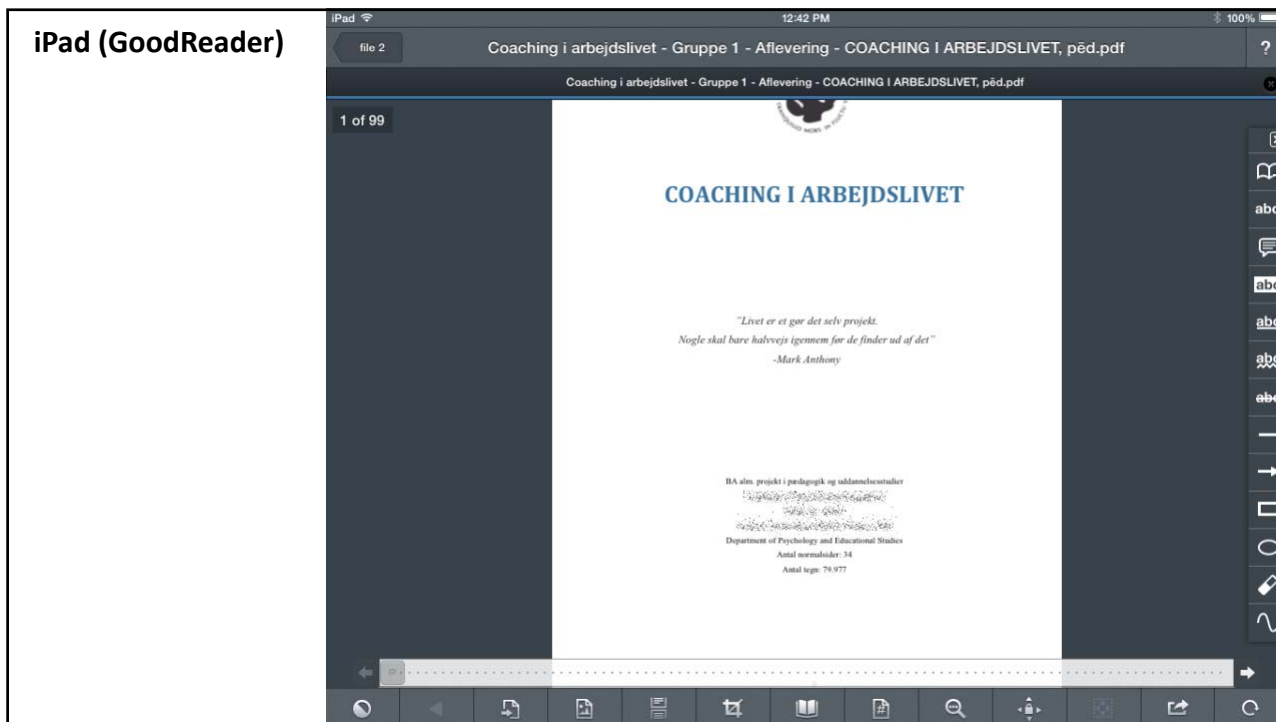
iPad (GoodReader)

iPad

12:42 PM

100%

file 2

Coaching i arbejdslivet - Gruppe 1 - Aflevering - COACHING I ARBEJDSLIVET, pēd.pdf

?

Coaching i arbejdslivet - Gruppe 1 - Aflevering - COACHING I ARBEJDSLIVET, pēd.pdf

1 of 99

COACHING I ARBEJDSLIVET

"Livet er et gør det selv projekt.
Nogle skal bare halvvejs igennem før de finder ud af det"
-Mark Anthony

BA alm. projekt i pædagogik og uddannelsesstudier
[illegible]
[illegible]
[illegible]
Department of Psychology and Educational Studies
Antal normalsider: 34
Antal tegn: 79.977

abc
abc
abc
abc
abc